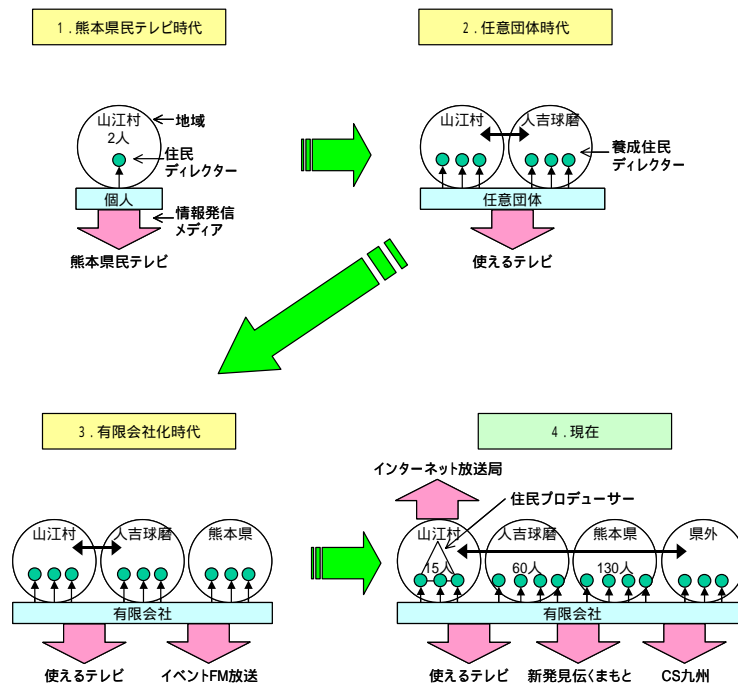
1.熊本県民テレビ時代

山江村
2人
地域
住民
ディレクター
個人
情報発信
メディア
熊本県民テレビ

2.任意団体時代

山江村
人吉球磨
養成住民
ディレクター
任意団体
使えるテレビ

3.有限会社化時代

山江村
人吉球磨
熊本県
有限会社
使えるテレビ
イベントFM放送

4.現在

インターネット放送局
住民プロデューサー
山江村
15人
人吉球磨
60人
熊本県
130人
県外
有限会社
使えるテレビ
新発見伝くまもと
CS九州